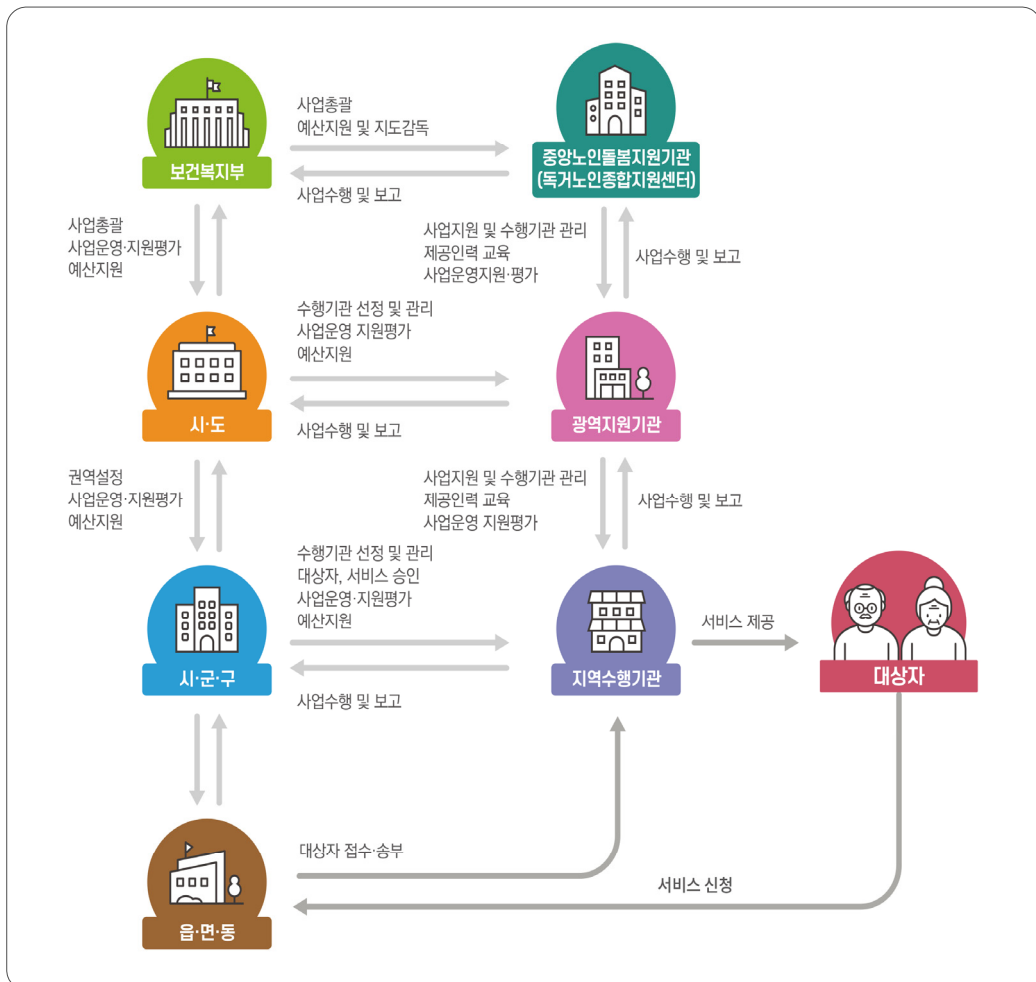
보건복지부

사업총괄
예산지원 및 지도감독

사업수행 및 보고

중앙노인돌봄지원기관
(독거노인종합지원센터)

사업총괄
사업운영·지원평가
예산지원

사업지원 및 수행기관 관리
제공인력 교육
사업운영지원·평가

사업수행 및 보고

수행기관 선정 및 관리
사업운영 지원평가
예산지원

시·도

사업수행 및 보고

광역지원기관

권역설정
사업운영·지원평가
예산지원

사업지원 및 수행기관 관리
제공인력 교육
사업운영 지원평가

사업수행 및 보고

수행기관 선정 및 관리
대상자, 서비스 승인
사업운영·지원평가
예산지원

시·군·구

사업수행 및 보고

지역수행기관

서비스 제공

대상자

대상자 접수·송부

서비스 신청

읍·면·동